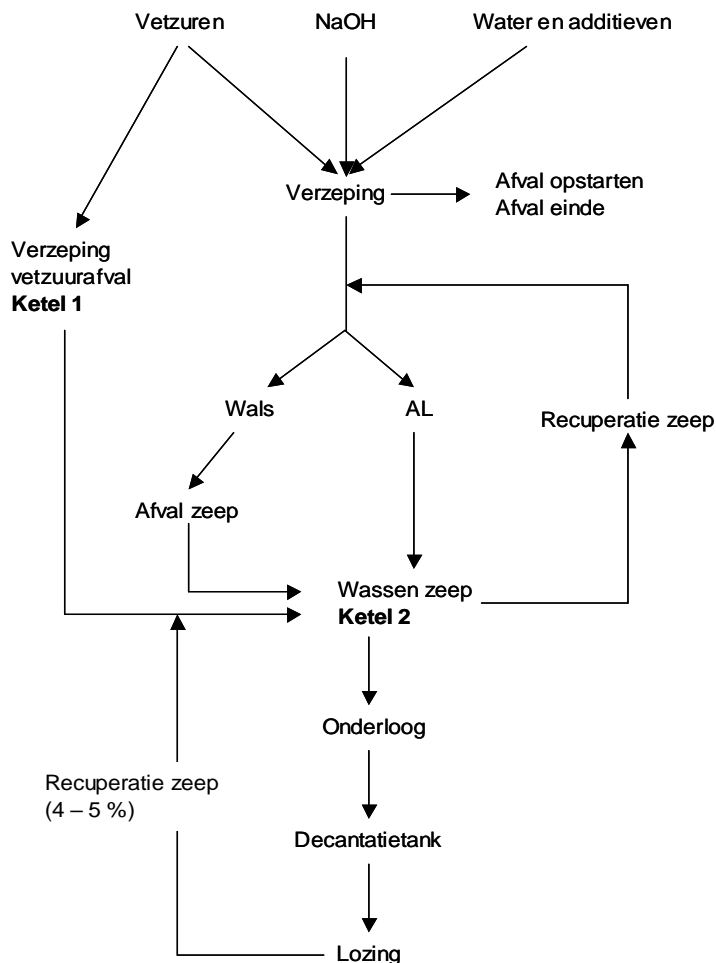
Vetzuren

NaOH

Water en additieven

Verzeping

Afval opstarten
Afval einde

Verzeping vetzuurafval
**Ketel 1**

Wals

AL

Recuperatie zeep

Afval zeep

Wassen zeep
**Ketel 2**

Onderloog

Recuperatie zeep (4 – 5 %)

Decantatietank

Lozing